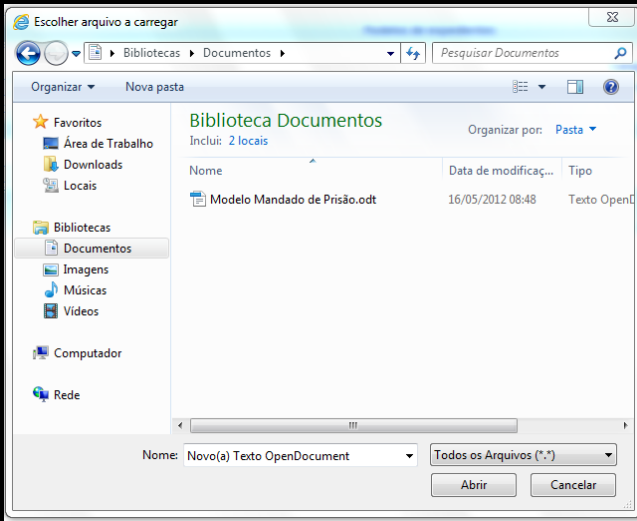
Escolher arquivo a carregar

Bibliotecas ▸ Documentos ▸

Pesquisar Documentos

Organizar ▾ Nova pasta

Favoritos
Área de Trabalho
Downloads
Locais

Bibliotecas
Documentos
Imagens
Músicas
Vídeos

Computador

Rede

Biblioteca Documentos
Inclui: 2 locais

Organizar por: Pasta ▾

| Nome | Data de modificaç... | Tipo |
|---|---|---|
| Modelo Mandado de Prisão.odt | 16/05/2012 08:48 | Texto OpenD |

Nome: Novo(a) Texto OpenDocument

Todos os Arquivos (*.*)

Abrir Cancelar